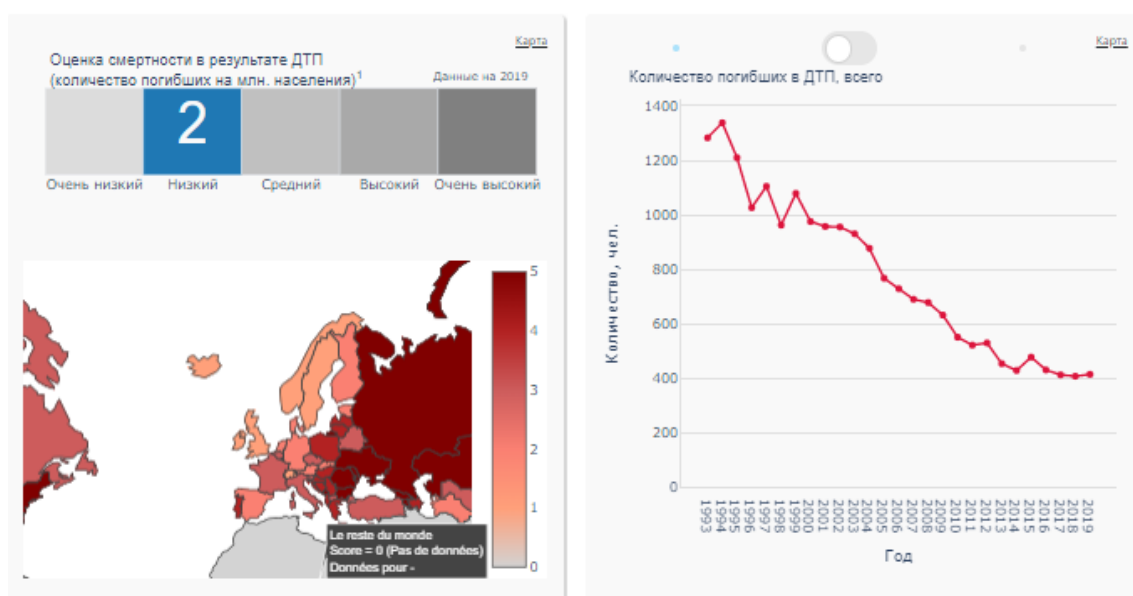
Карта

Оценка смертности в результате ДТП (количество погибших на млн. населения)$^1$

Данные на 2019

2

Очень низкий
Низкий
Средний
Высокий
Очень высокий

5
4
3
2
1
0

Le reste du monde
Score = 0 (Pas de données)
Données pour -

Карта

Количество погибших в ДТП, всего

1400
1200
1000
800
600
400
200
0

Количество, чел.

1993
1994
1995
1996
1997
1998
1999
2000
2001
2002
2003
2004
2005
2006
2007
2008
2009
2010
2011
2012
2013
2014
2015
2016
2017
2018
2019

Год